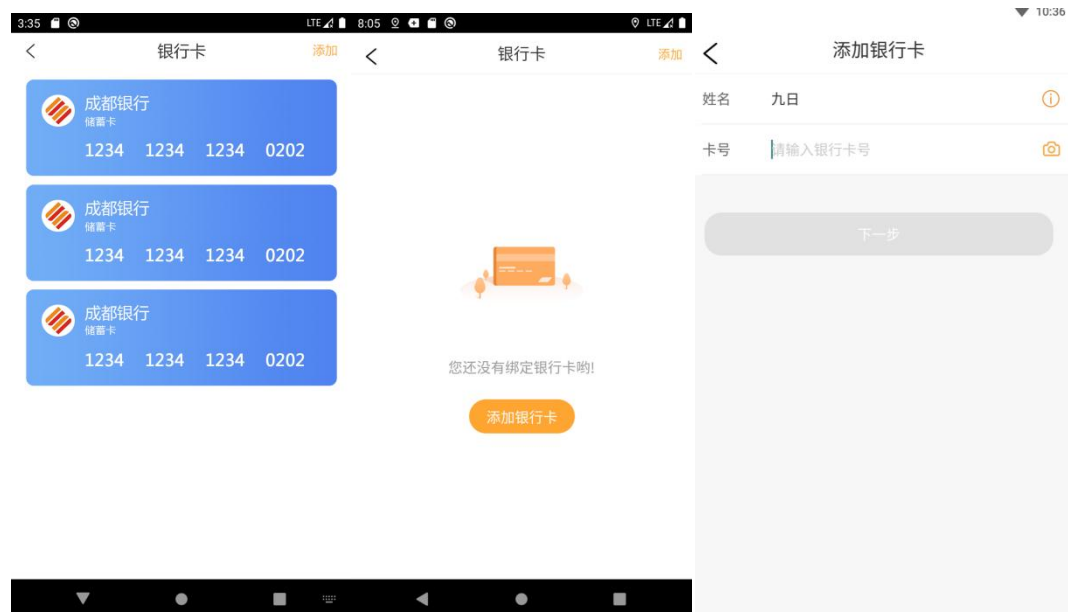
3:35 LTE

<

银行卡

添加

成都银行
储蓄卡
1234 1234 1234 0202

成都银行
储蓄卡
1234 1234 1234 0202

成都银行
储蓄卡
1234 1234 1234 0202

8:05 LTE

<

银行卡

添加

您还没有绑定银行卡哟!

添加银行卡

10:36

<

添加银行卡

姓名 九日

卡号 请输入银行卡号

下一步